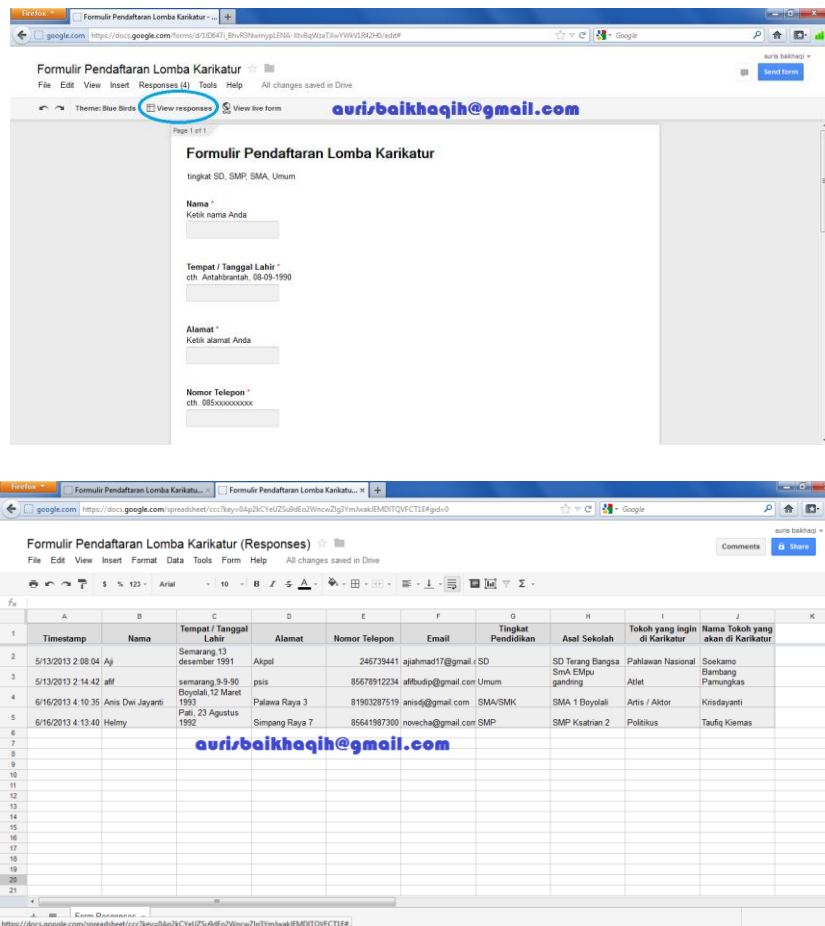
Firefox
Formulir Pendaftaran Lomba Karikatur - ...
google.com https://docs.google.com/forms/d/1JD647i_BhvR3NwmypLENA-XtvBqWzaTXwYWkV1R42H0/edit#
Google
auris baikhaqi
Formulir Pendaftaran Lomba Karikatur
File Edit View Insert Responses (4) Tools Help All changes saved in Drive
Send form
Theme: Blue Birds View responses View live form
aurisbaikhaqih@gmail.com
Page 1 of 1

Formulir Pendaftaran Lomba Karikatur
tingkat SD, SMP, SMA, Umum

Nama *
Ketik nama Anda

Tempat / Tanggal Lahir *
cth. Antahbrantah, 08-09-1990

Alamat *
Ketik alamat Anda

Nomor Telepon *
cth. 085xxxxxxxxx

Firefox
Formulir Pendaftaran Lomba Karikatu...
Formulir Pendaftaran Lomba Karikatu...
google.com https://docs.google.com/spreadsheet/ccc?key=0Ap2kCYeUZSu8dEo2WncwZlg3YmJwakJEMDITQVFCT1E#gid=0
Google
auris baikhaqi
Formulir Pendaftaran Lomba Karikatur (Responses)
File Edit View Insert Format Data Tools Form Help All changes saved in Drive
Comments Share
$ % 123 Arial 10 B I S A Σ
fx

| | A | B | C | D | E | F | G | H | I | J | K |
|---|---|---|---|---|---|---|---|---|---|---|---|
| 1 | Timestamp | Nama | Tempat / Tanggal Lahir | Alamat | Nomor Telepon | Email | Tingkat Pendidikan | Asal Sekolah | Tokoh yang ingin di Karikatur | Nama Tokoh yang akan di Karikatur | |
| 2 | 5/13/2013 2:08:04 | Aji | Semarang,13 desember 1991 | Akpol | 246739441 | ajiahmad17@gmail.c | SD | SD Terang Bangsa | Pahlawan Nasional | Soekarno | |
| 3 | 5/13/2013 2:14:42 | afif | semarang,9-9-90 | psis | 85678912234 | afifbudip@gmail.com | Umum | SmA EMpu gandring | Atlet | Bambang Pamungkas | |
| 4 | 6/16/2013 4:10:35 | Anis Dwi Jayanti | Boyolali,12 Maret 1993 | Palawa Raya 3 | 81903287519 | anisdj@gmail.com | SMA/SMK | SMA 1 Boyolali | Artis / Aktor | Krisdayanti | |
| 5 | 6/16/2013 4:13:40 | Helmy | Pati, 23 Agustus 1992 | Simpang Raya 7 | 85641987300 | novecha@gmail.com | SMP | SMP Ksatrian 2 | Politikus | Taufiq Kiemas | |

aurisbaikhaqih@gmail.com
6 7 8 9 10 11 12 13 14 15 16 17 18 19 20 21
Form Responses
https://docs.google.com/spreadsheet/ccc?key=0Ap2kCYeUZSu8dEo2WncwZlg3YmJwakJEMDITQVFCT1E#